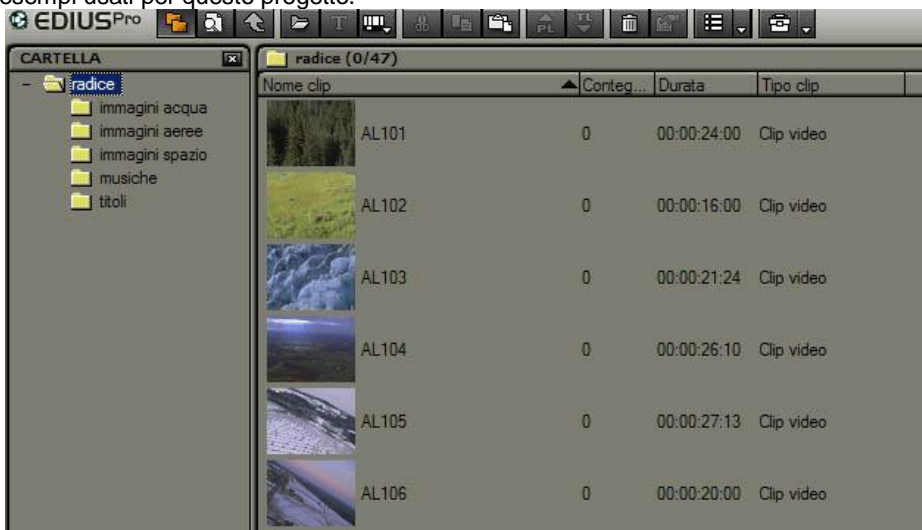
esempi usati per questo progetto.

EDIUSPro

CARTELLA

- radice
immagini acqua
immagini aeree
immagini spazio
musiche
titoli

radice (0/47)

| Nome clip | Conteg... | Durata | Tipo clip |
|---|---|---|---|
| AL101 | 0 | 00:00:24:00 | Clip video |
| AL102 | 0 | 00:00:16:00 | Clip video |
| AL103 | 0 | 00:00:21:24 | Clip video |
| AL104 | 0 | 00:00:26:10 | Clip video |
| AL105 | 0 | 00:00:27:13 | Clip video |
| AL106 | 0 | 00:00:20:00 | Clip video |